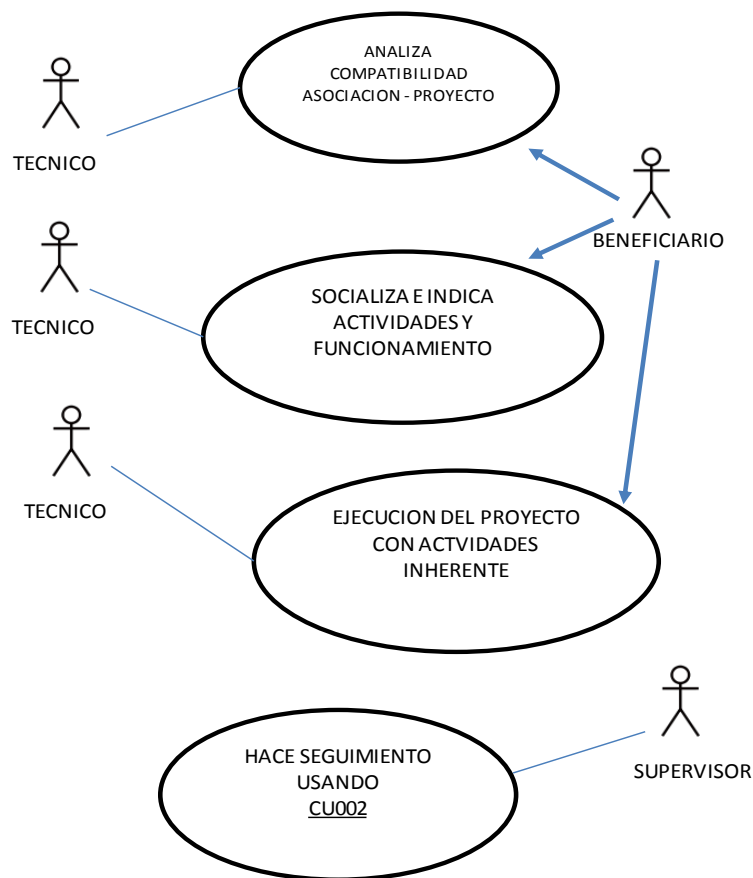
ANALIZA COMPATIBILIDAD ASOCIACION - PROYECTO

TECNICO

BENEFICIARIO

TECNICO

SOCIALIZA E INDICA ACTIVIDADES Y FUNCIONAMIENTO

TECNICO

EJECUCION DEL PROYECTO CON ACTVIDADES INHERENTE

HACE SEGUIMIENTO USANDO CU002

SUPERVISOR